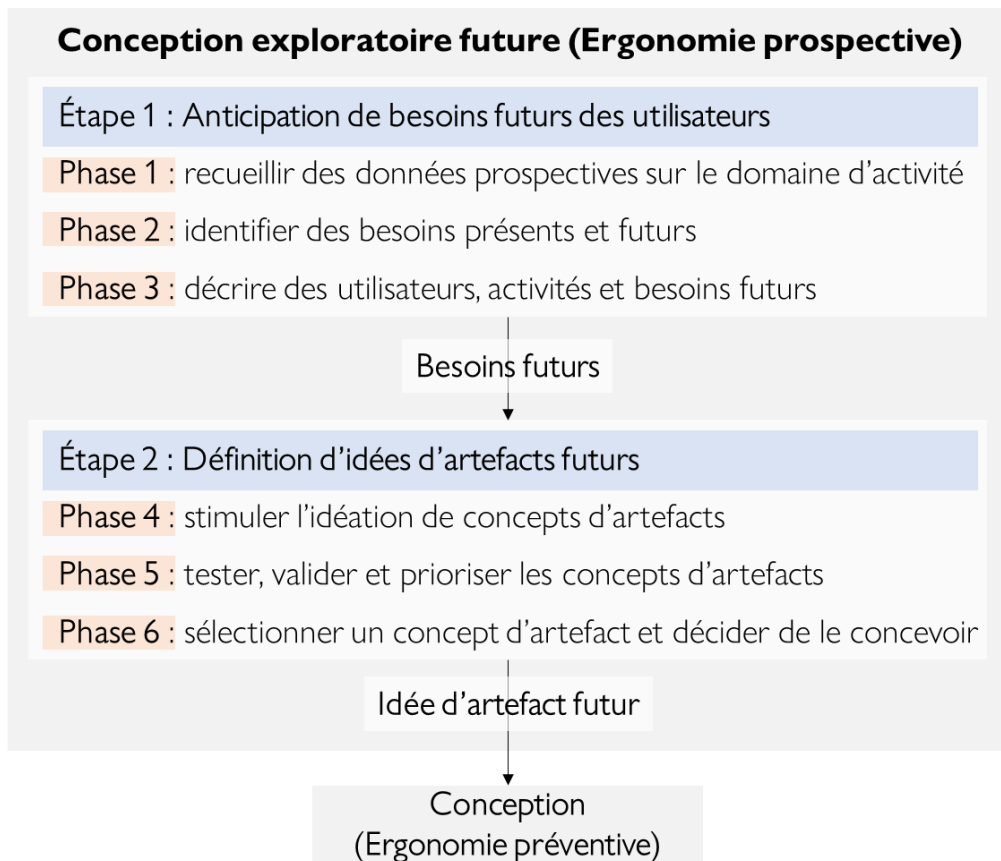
Conception exploratoire future (Ergonomie prospective)

Étape 1 : Anticipation de besoins futurs des utilisateurs

Phase 1 : recueillir des données prospectives sur le domaine d’activité

Phase 2 : identifier des besoins présents et futurs

Phase 3 : décrire des utilisateurs, activités et besoins futurs

Besoins futurs

Étape 2 : Définition d’idées d’artefacts futurs

Phase 4 : stimuler l’idéation de concepts d’artefacts

Phase 5 : tester, valider et prioriser les concepts d’artefacts

Phase 6 : sélectionner un concept d’artefact et décider de le concevoir

Idée d’artefact futur

Conception
(Ergonomie préventive)